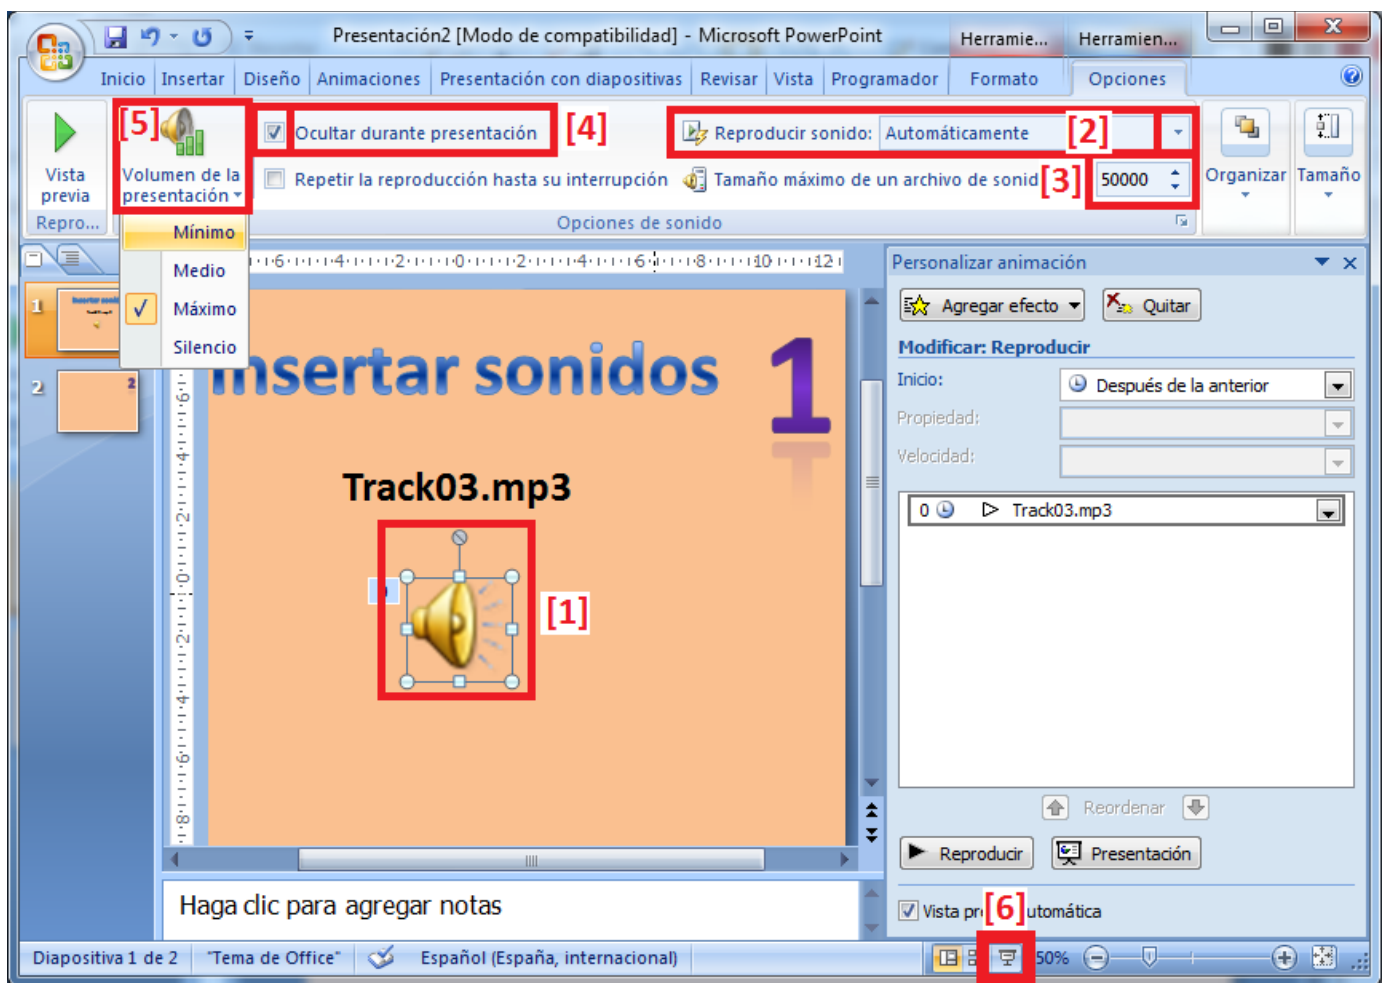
Presentación2 [Modo de compatibilidad] - Microsoft PowerPoint
Herramie... Herramien...

Inicio Insertar Diseño Animaciones Presentación con diapositivas Revisar Vista Programador Formato Opciones

Vista previa
Repro...
[5] Volumen de la presentación
Ocultar durante presentación [4]
Repetir la reproducción hasta su interrupción
Reproducir sonido: Automáticamente [2]
Tamaño máximo de un archivo de sonid [3] 50000
Opciones de sonido
Organizar Tamaño

Mínimo
Medio
Máximo
Silencio

·6·1·4·1·2·1·0·1·2·1·4·1·6·1·8·1·10·1·12

1
2

Insertar sonidos 1

Track03.mp3

[1]

Haga clic para agregar notas

Personalizar animación
Agregar efecto
Quitar
Modificar: Reproducir
Inicio: Después de la anterior
Propiedad:
Velocidad:
0 Track03.mp3
Reordenar
Reproducir
Presentación
Vista pr[6]utomática

Diapositiva 1 de 2 "Tema de Office" Español (España, internacional) 50%